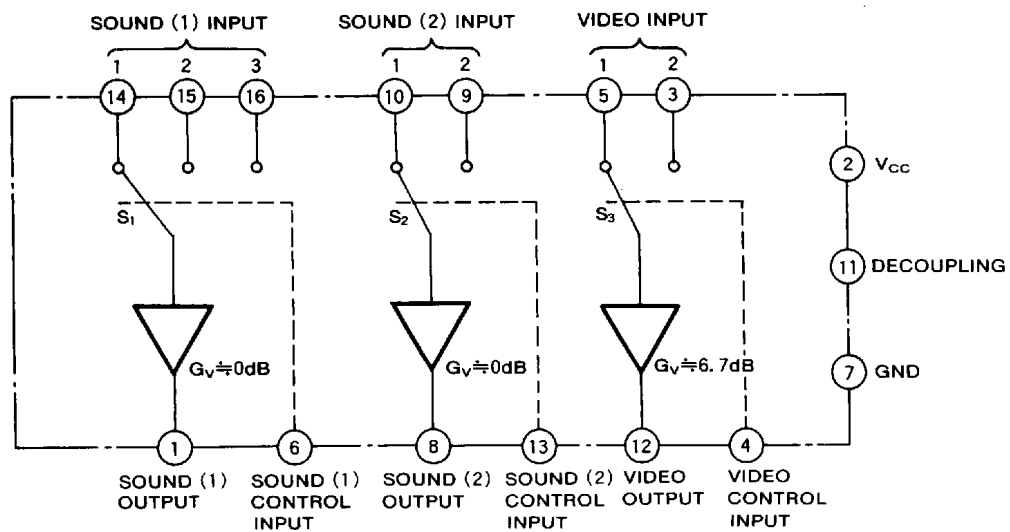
SOUND (1) INPUT

1 2 3

14 15 16

SOUND (2) INPUT

1 2

10 9

VIDEO INPUT

1 2

5 3

2 $V_{CC}$

11 DECOUPLING

7 GND

$S_1$

$S_2$

$S_3$

$G_V \fallingdotseq 0dB$

$G_V \fallingdotseq 0dB$

$G_V \fallingdotseq 6.7dB$

1 6 8 13 12 4

SOUND (1) OUTPUT

SOUND (1) CONTROL INPUT

SOUND (2) OUTPUT

SOUND (2) CONTROL INPUT

VIDEO OUTPUT

VIDEO CONTROL INPUT